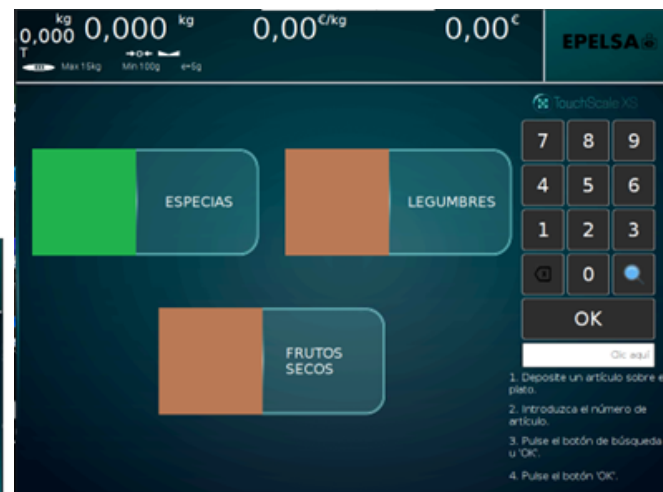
kg 0,000 T 0,000 kg 0,00€/kg 0,00€ EPELSA

Max 15kg Min 100g e=5g

TouchScale XS

ESPECIAS

LEGUMBRES

FRUTOS SECOS

| 7 | 8 | 9 |
|---|---|---|
| 4 | 5 | 6 |
| 1 | 2 | 3 |
|  | 0 |  |

OK

Clic aquí

1. Deposite un artículo sobre e plato.

2. Introduzca el número de artículo.

3. Pulse el botón de búsqueda u 'OK'.

4. Pulse el botón 'OK'.